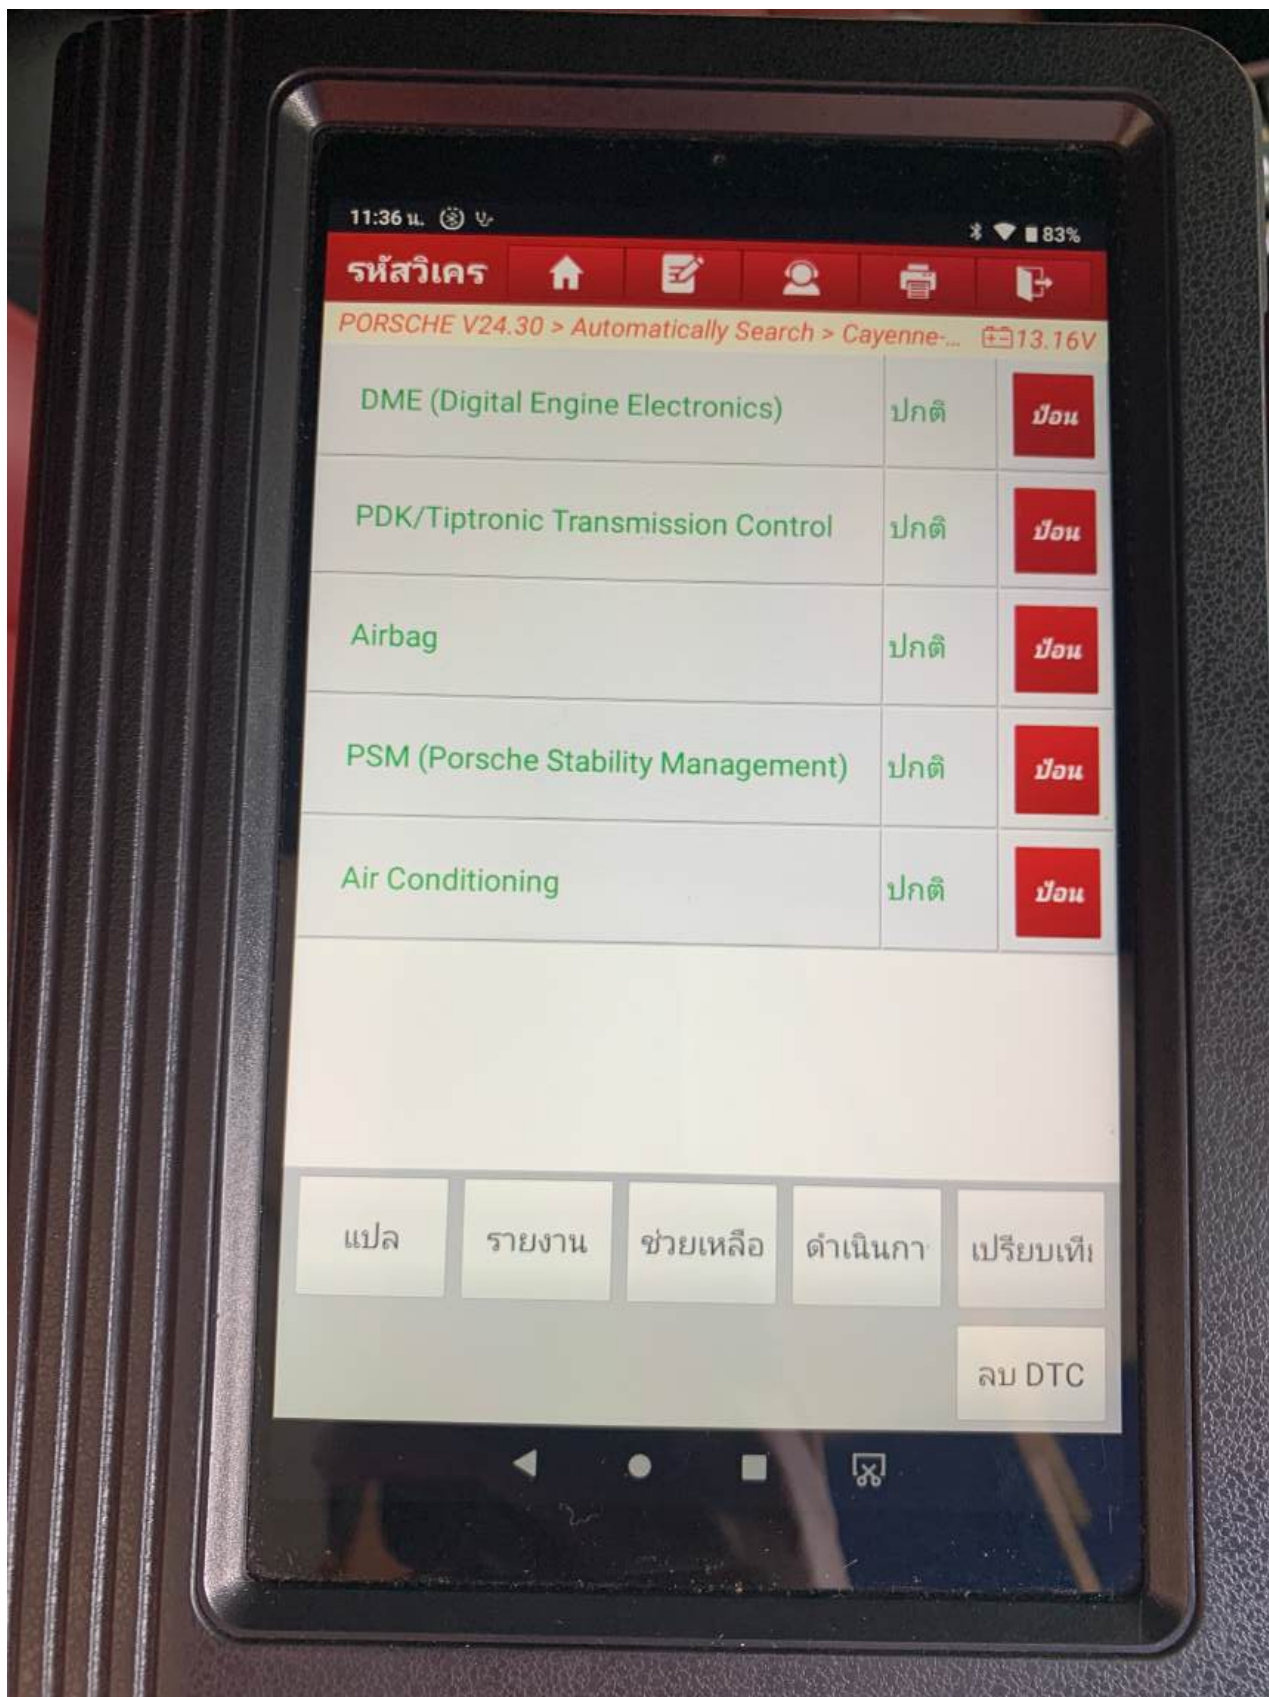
11:36 น.

83%

รหัสวิเคร

PORSCHE V24.30 > Automatically Search > Cayenne-... 13.16V

| | | |
|---|---|---|
| DME (Digital Engine Electronics) | ปกติ | ป้อน |
| PDK/Tiptronic Transmission Control | ปกติ | ป้อน |
| Airbag | ปกติ | ป้อน |
| PSM (Porsche Stability Management) | ปกติ | ป้อน |
| Air Conditioning | ปกติ | ป้อน |

แปล
รายงาน
ช่วยเหลือ
ดำเนินกา
เปรียบเทีเ
ลบ DTC